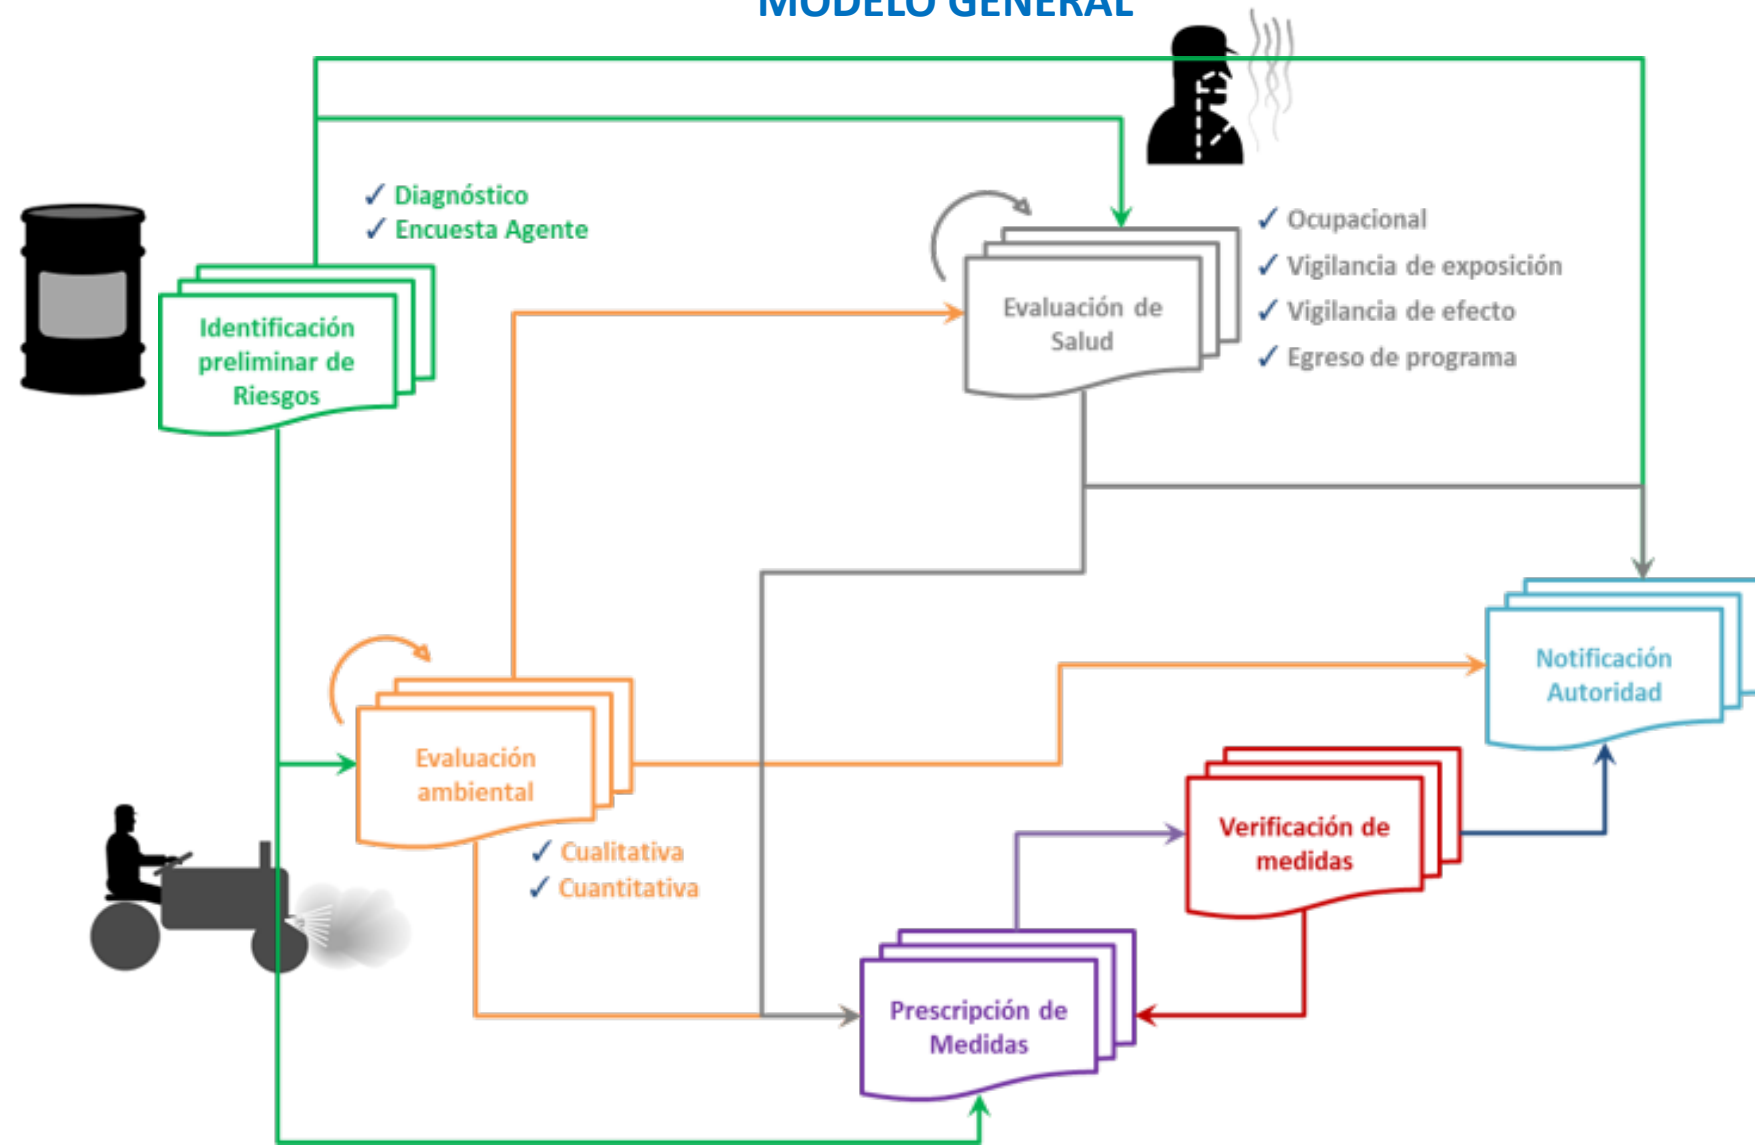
MODELO GENERAL

✓ Diagnóstico
✓ Encuesta Agente

Identificación preliminar de Riesgos

Evaluación de Salud

✓ Ocupacional
✓ Vigilancia de exposición
✓ Vigilancia de efecto
✓ Egreso de programa

Notificación Autoridad

Evaluación ambiental

✓ Cualitativa
✓ Cuantitativa

Verificación de medidas

Prescripción de Medidas